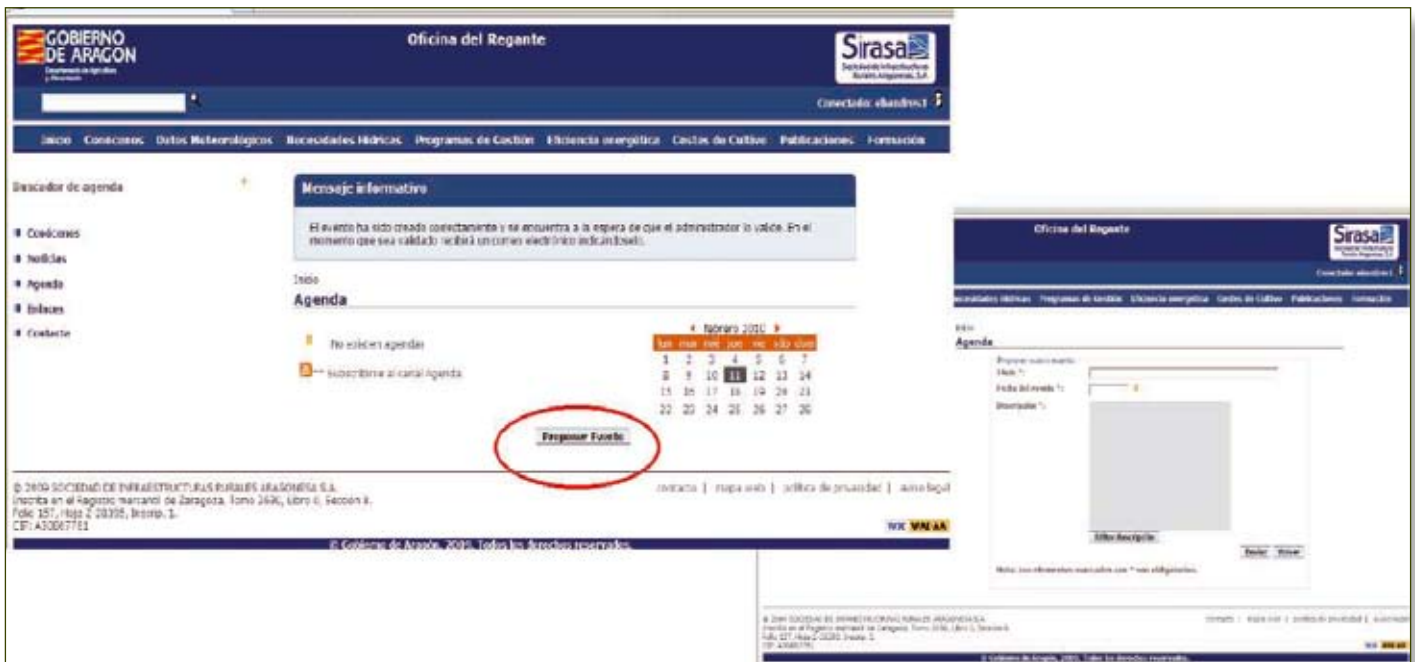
GOBIERNO DE ARAGON
Departamento de Agricultura y Alimentación

Oficina del Regante

Sirasa
Sociedad de Infraestructuras Rurales Aragonesas, S.A.

Conectado: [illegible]

Inicio Conexiones Datos Meteorológicos Necesidades Hídricas Programas de Gestión Eficiencia energética Costes de Cultivo Publicaciones Formación

Buscador de agenda

Conexiones
Noticias
Agenda
Enlaces
Contacto

Mensaje informativo

El evento ha sido creado correctamente y se encuentra a la espera de que el administrador lo valide. En el momento que sea validado recibirá un correo electrónico indicándoselo.

Inicio
Agenda

No existen agendas

Subscribirme al canal Agenda

Febrero 2010

| lun | mar | mié | jue | vie | sáb | dom |
|---|---|---|---|---|---|---|
| 1 | 2 | 3 | 4 | 5 | 6 | 7 |
| 8 | 9 | 10 | 11 | 12 | 13 | 14 |
| 15 | 16 | 17 | 18 | 19 | 20 | 21 |
| 22 | 23 | 24 | 25 | 26 | 27 | 28 |

Proponer Evento

© 2009 SOCIEDAD DE INFRAESTRUCTURAS RURALES ARAGONESA S.A.
Inscrita en el Registro mercantil de Zaragoza. Tomo 2696, Libro 0, Sección 8.
Folio 157, Hoja Z 20395, Inscrip. 1.
CIF: A50087781

contacto | mapa web | política de privacidad | aviso legal

W3C WAI-AA

© Gobierno de Aragón, 2009. Todos los derechos reservados.

Oficina del Regante

Sirasa

Conectado: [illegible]

Necesidades Hídricas Programas de Gestión Eficiencia energética Costes de Cultivo Publicaciones Formación

Inicio
Agenda

Proponer nuevo evento
Título *:
Fecha del evento *:
Descripción *:

Editar Descripción

Enviar Volver

Nota: Los elementos marcados con * son obligatorios.

© 2009 SOCIEDAD DE INFRAESTRUCTURAS RURALES ARAGONESA S.A.
Inscrita en el Registro mercantil de Zaragoza. Tomo 2696, Libro 0, Sección 8.
Folio 157, Hoja Z 20395, Inscrip. 1.
CIF: A50087781

contacto | mapa web | política de privacidad | aviso legal

W3C WAI-AA

© Gobierno de Aragón, 2009. Todos los derechos reservados.